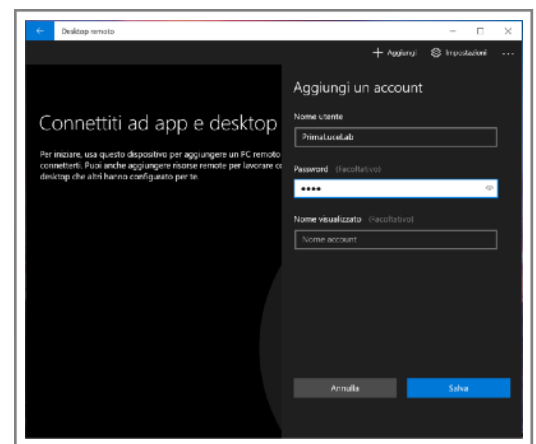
Desktop remoto

+ Aggiungi Impostazioni ...

Connettiti ad app e desktop

Per iniziare, usa questo dispositivo per aggiungere un PC remoto connetterti. Puoi anche aggiungere risorse remote per lavorare co desktop che altri hanno configurato per te.

Aggiungi un account

Nome utente

PrimaLuceLab

Password (facoltativo)

••••

Nome visualizzato (facoltativo)

Nome account

Annulla

Salva